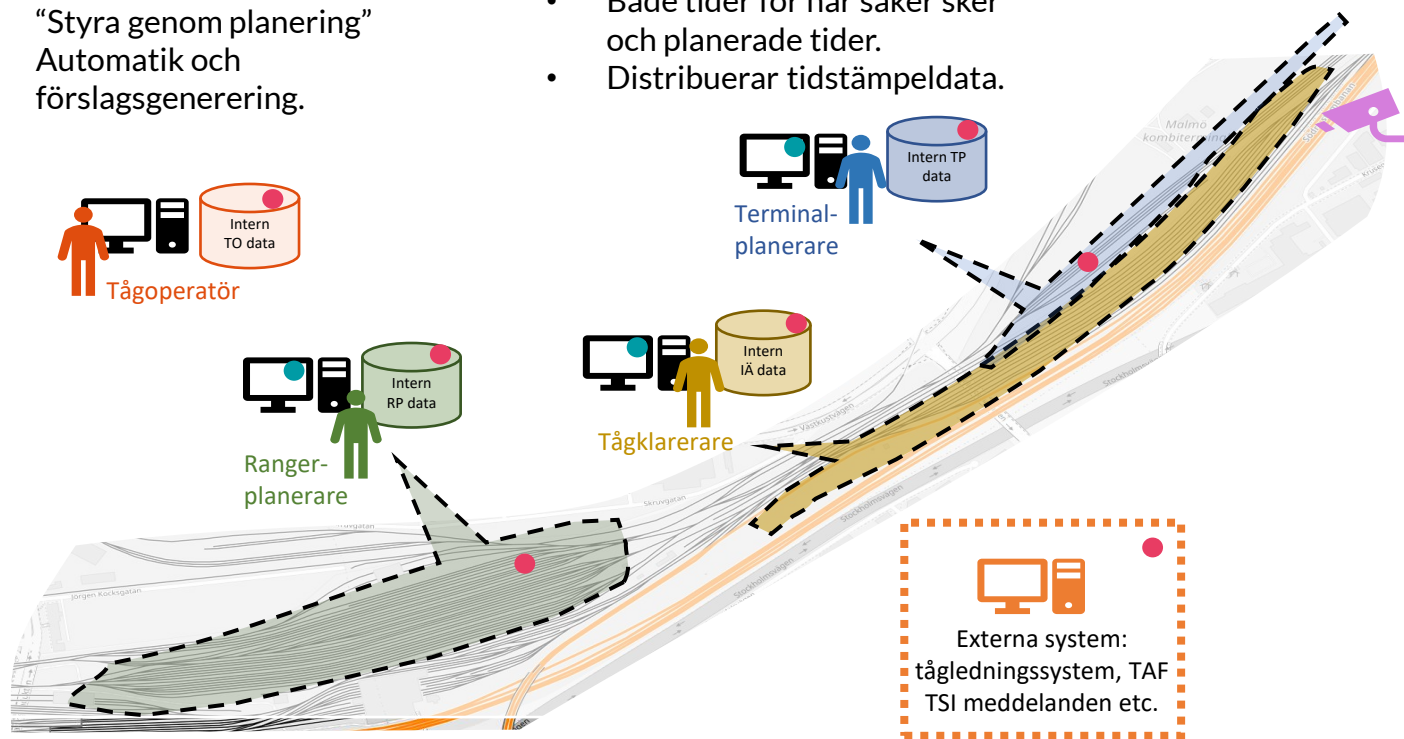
"Styra genom planering" Automatik och förslagsgenerering.

• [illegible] tider för när saker sker och planerade tider.
• Distribuerar tidstämpeldata.

Intern TO data
Tågoperatör

Intern TP data
Terminal-planerare

Intern RP data
Ranger-planerare

Intern IÄ data
Tågklarerare

Malmö kombiterminal

Västkustvägen
Skruvgatan
Stockholmsvägen
Jörgen Kocksgatan

Externa system: tågledningssystem, TAF TSI meddelanden etc.